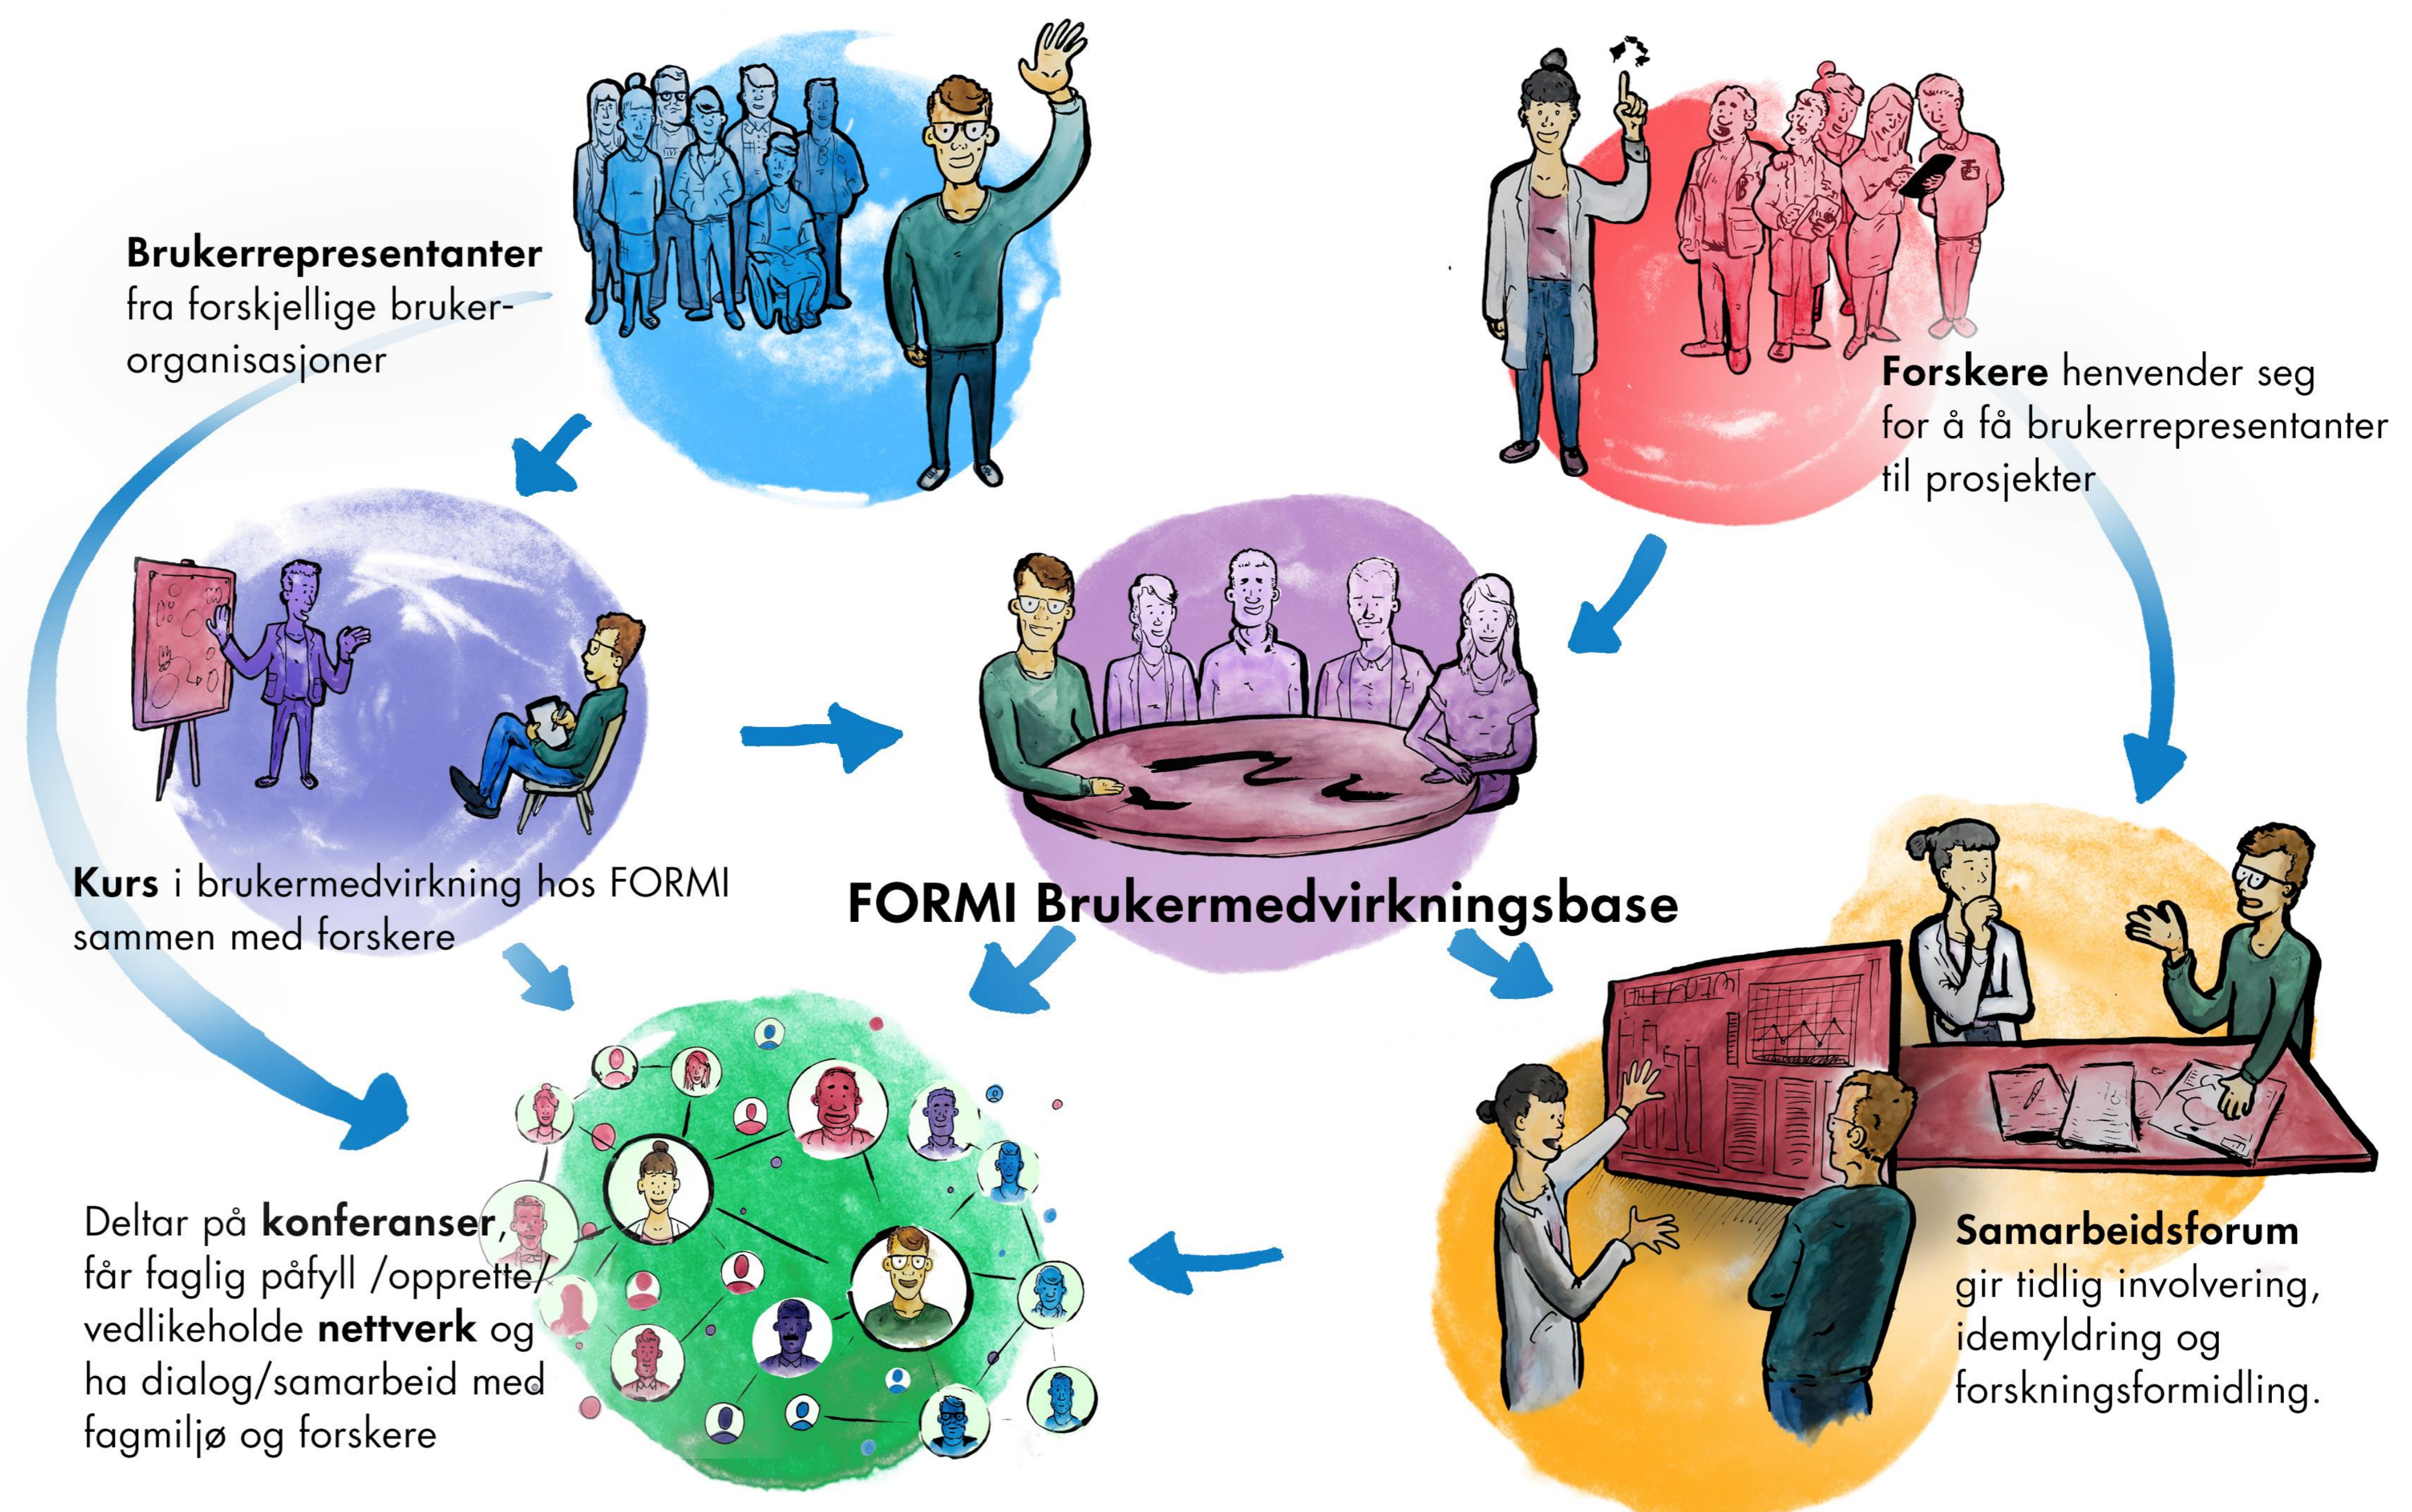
**Brukerrepresentanter** fra forskjellige brukerorganisasjoner

**Forskere** henvender seg for å få brukerrepresentanter til prosjekter

**Kurs** i brukermedvirkning hos FORMI sammen med forskere

**FORMI Brukermedvirkningsbase**

Deltar på **konferanser**, får faglig påfyll /opprette/ vedlikeholde **nettverk** og ha dialog/samarbeid med fagmiljø og forskere

**Samarbeidsforum** gir tidlig involvering, idemyldring og forskningsformidling.